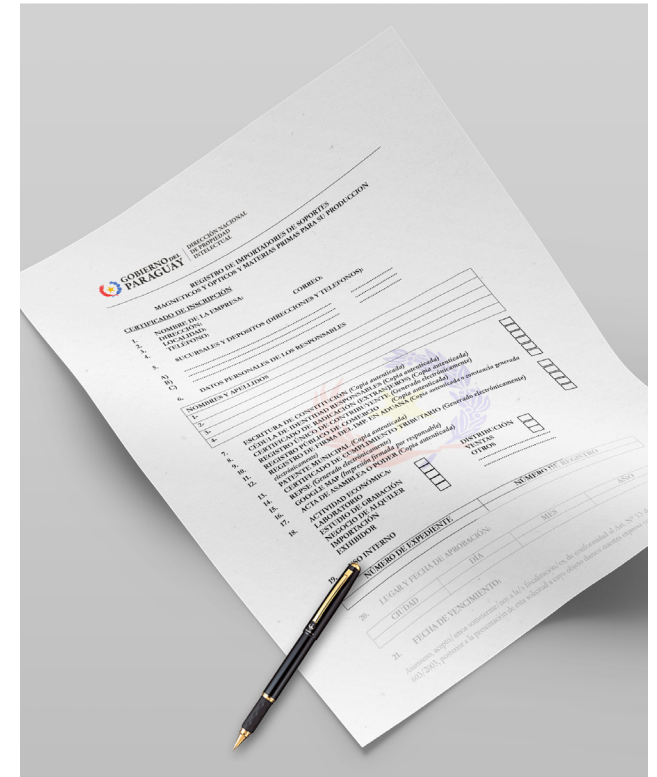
GOBIERNO DEL PARAGUAY | DIRECCIÓN NACIONAL DE PROPIEDAD INTELECTUAL

REGISTRO DE IMPORTADORES DE SOPORTES MAGNETICOS Y ÓPTICOS Y MATERIAS PRIMAS PARA SU PRODUCCION

CERTIFICADO DE INSCRIPCION

1. NOMBRE DE LA EMPRESA:
2. DIRECCION:
3. LOCALIDAD:
4. TELEFONO: CORREO:

5. SUCURSALES Y DEPOSITOS (DIRECCIONES Y TELEFONOS):
A)
B)
C)

6. DATOS PERSONALES DE LOS RESPONSABLES

NOMBRES Y APELLIDOS
1.
2.
3.

7. ESCRITURA DE CONSTITUCION (Copia autenticada)
8. CEDULA DE IDENTIDAD RESPONSABLES (Copia autenticada)
9. CERTIFICADO DE RADICACION (EXTRANJEROS) (Copia autenticada)
10. REGISTRO ÚNICO DE CONTRIBUYENTE (Generado electrónicamente)
11. REGISTRO PUBLICO DE COMERCIO (Copia autenticada)
12. REGISTRO DE FIRMA DEL IMP. EN ADUANA (Copia autenticada o constancia generada electrónicamente)
PATENTE MUNICIPAL (Copia autenticada)
CERTIFICADO DE CUMPLIMIENTO TRIBUTARIO (Generado electrónicamente)
13. REPSE (Generado electrónicamente)
14. GOOGLE MAP (Impresión firmada por responsable)
15. ACTA DE ASAMBLEA O PODER (Copia autenticada)
16. ACTIVIDAD ECONÓMICA:
17. LABORATORIO
18. ESTUDIO DE GRABACIÓN
NEGOCIO DE ALQUILER
IMPORTACIÓN
EXHIBIDOR

DISTRIBUCIÓN
VENTAS
OTROS

19. USO INTERNO
NUMERO DE EXPEDIENTE
NUMERO DE REGISTRO
AÑO

20. LUGAR Y FECHA DE APROBACIÓN:
CIUDAD DIA MES AÑO

21. FECHA DE VENCIMIENTO:

Asumimos, asimismo, someternos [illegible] a la fiscalización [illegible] 603/2005, posterior a la presentación de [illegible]